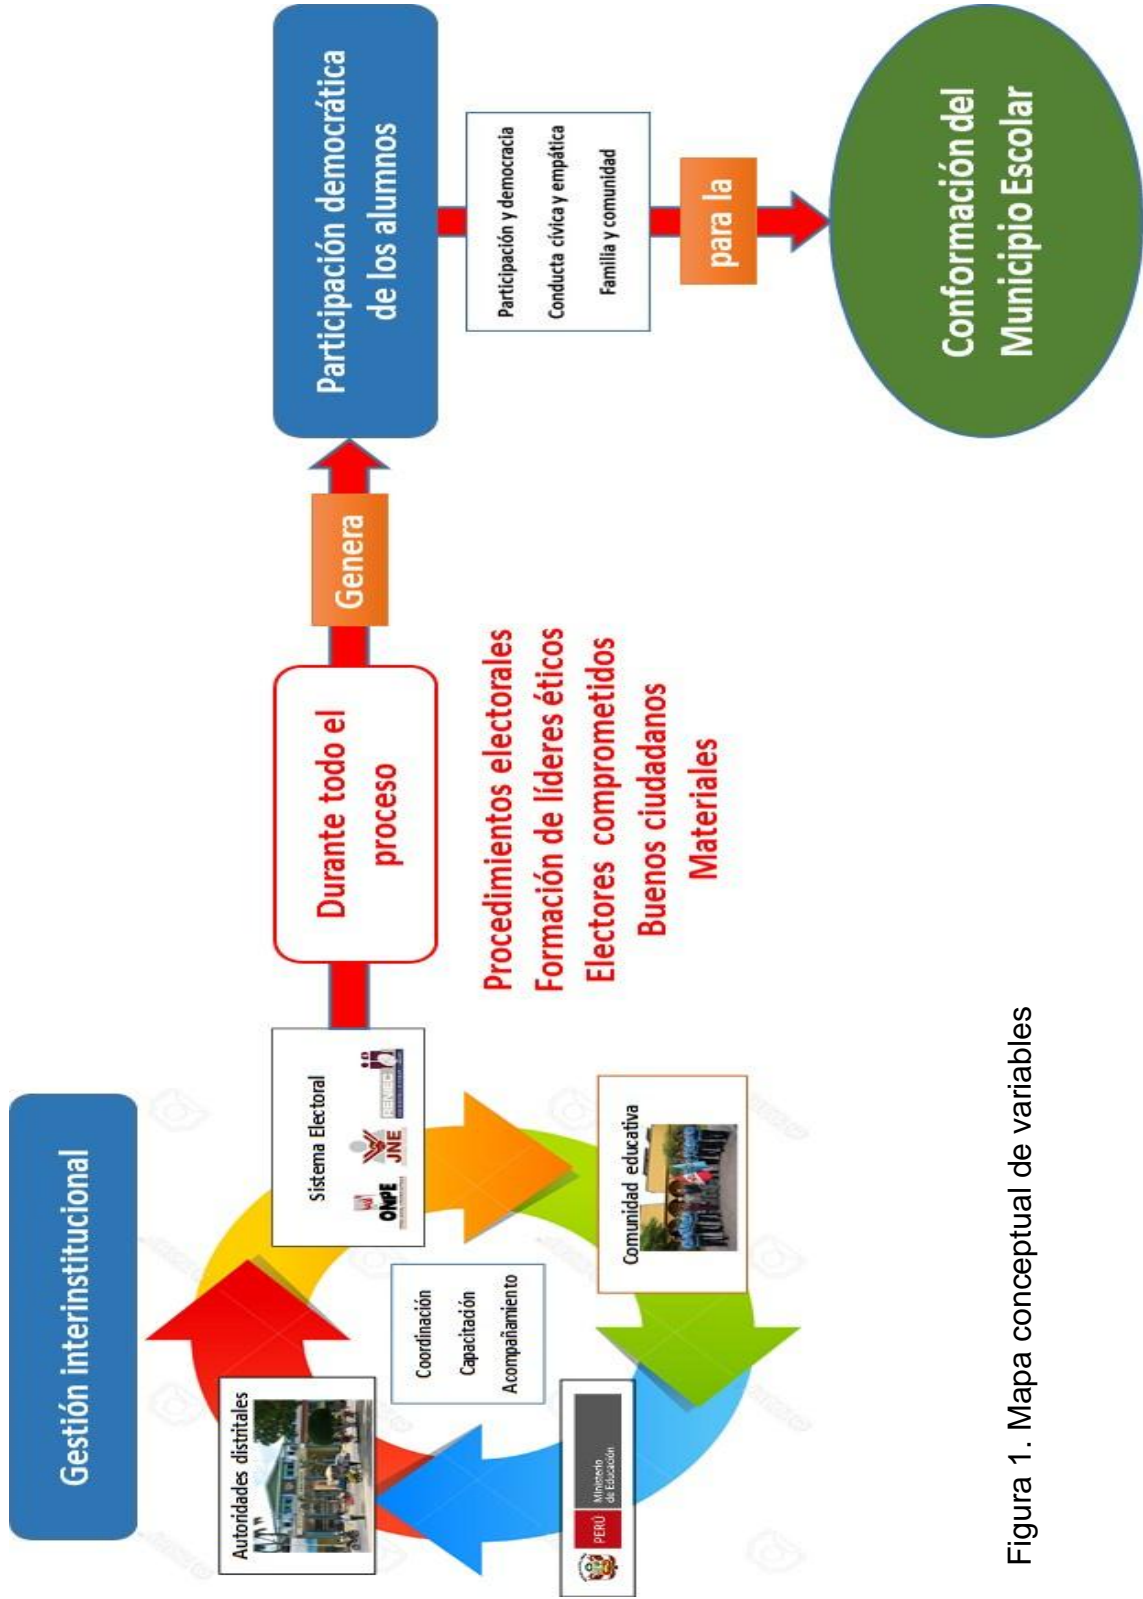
Gestión interinstitucional

Autoridades distritales

PERÚ Ministerio de Educación

Coordinación
Capacitación
Acompañamiento

Sistema Electoral

ONPE JNE RENIEC

Comunidad educativa

Durante todo el proceso

Procedimientos electorales
Formación de líderes éticos
Electores comprometidos
Buenos ciudadanos
Materiales

Genera

Participación democrática de los alumnos

Participación y democracia
Conducta cívica y empática
Familia y comunidad

para la

Conformación del Municipio Escolar

Figura 1. Mapa conceptual de variables